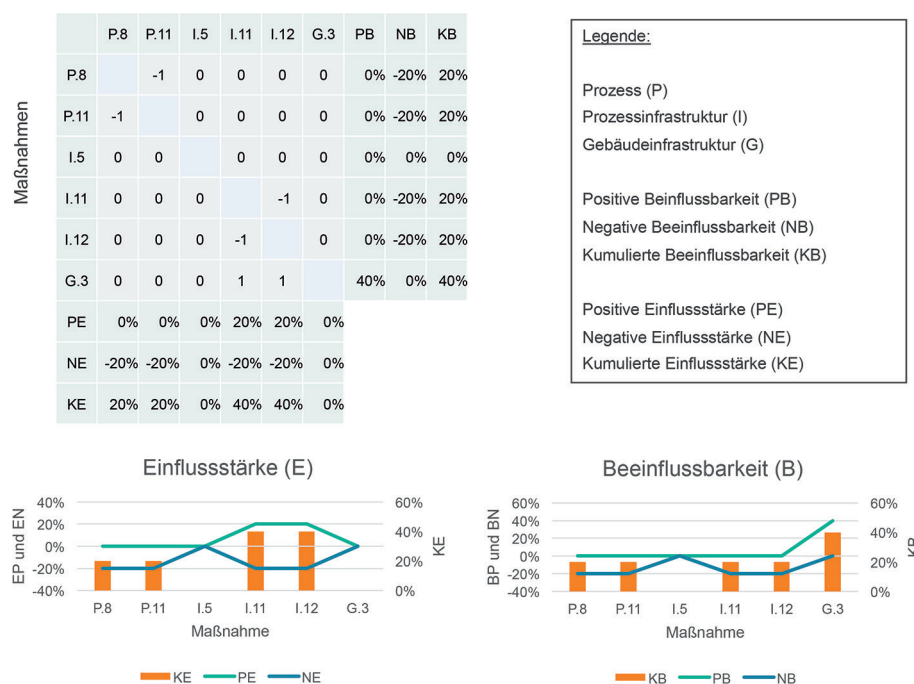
Maßnahmen

| | P.8 | P.11 | I.5 | I.11 | I.12 | G.3 | PB | NB | KB |
|---|---|---|---|---|---|---|---|---|---|
| P.8 | | -1 | 0 | 0 | 0 | 0 | 0% | -20% | 20% |
| P.11 | -1 | | 0 | 0 | 0 | 0 | 0% | -20% | 20% |
| I.5 | 0 | 0 | | 0 | 0 | 0 | 0% | 0% | 0% |
| I.11 | 0 | 0 | 0 | | -1 | 0 | 0% | -20% | 20% |
| I.12 | 0 | 0 | 0 | -1 | | 0 | 0% | -20% | 20% |
| G.3 | 0 | 0 | 0 | 1 | 1 | | 40% | 0% | 40% |
| PE | 0% | 0% | 0% | 20% | 20% | 0% | | | |
| NE | -20% | -20% | 0% | -20% | -20% | 0% | | | |
| KE | 20% | 20% | 0% | 40% | 40% | 0% | | | |

Legende:

Prozess (P)
Prozessinfrastruktur (I)
Gebäudeinfrastruktur (G)

Positive Beinflussbarkeit (PB)
Negative Beeinflussbarkeit (NB)
Kumulierte Beeinflussbarkeit (KB)

Positive Einflussstärke (PE)
Negative Einflussstärke (NE)
Kumulierte Einflussstärke (KE)

Einflussstärke (E)

40%
20%
0%
-20%
-40%
EP und EN
60%
40%
20%
0%
KE
P.8 P.11 I.5 I.11 I.12 G.3
Maßnahme
KE PE NE

Beeinflussbarkeit (B)

60%
40%
20%
0%
-20%
-40%
BP und BN
60%
40%
20%
0%
KB
P.8 P.11 I.5 I.11 I.12 G.3
Maßnahme
KB PB NB